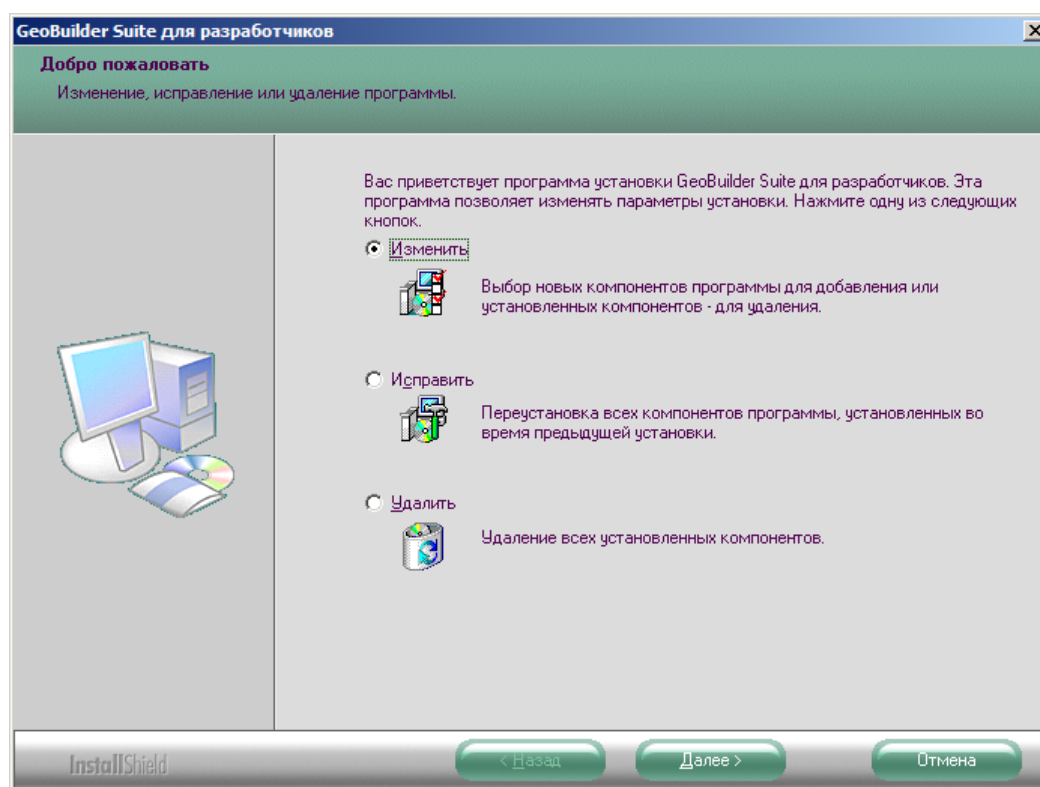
GeoBuilder Suite для разработчиков

Добро пожаловать

Изменение, исправление или удаление программы.

Вас приветствует программа установки GeoBuilder Suite для разработчиков. Эта программа позволяет изменять параметры установки. Нажмите одну из следующих кнопок.

Изменить

Выбор новых компонентов программы для добавления или установленных компонентов - для удаления.

Исправить

Переустановка всех компонентов программы, установленных во время предыдущей установки.

Удалить

Удаление всех установленных компонентов.

InstallShield

< Назад

Далее >

Отмена